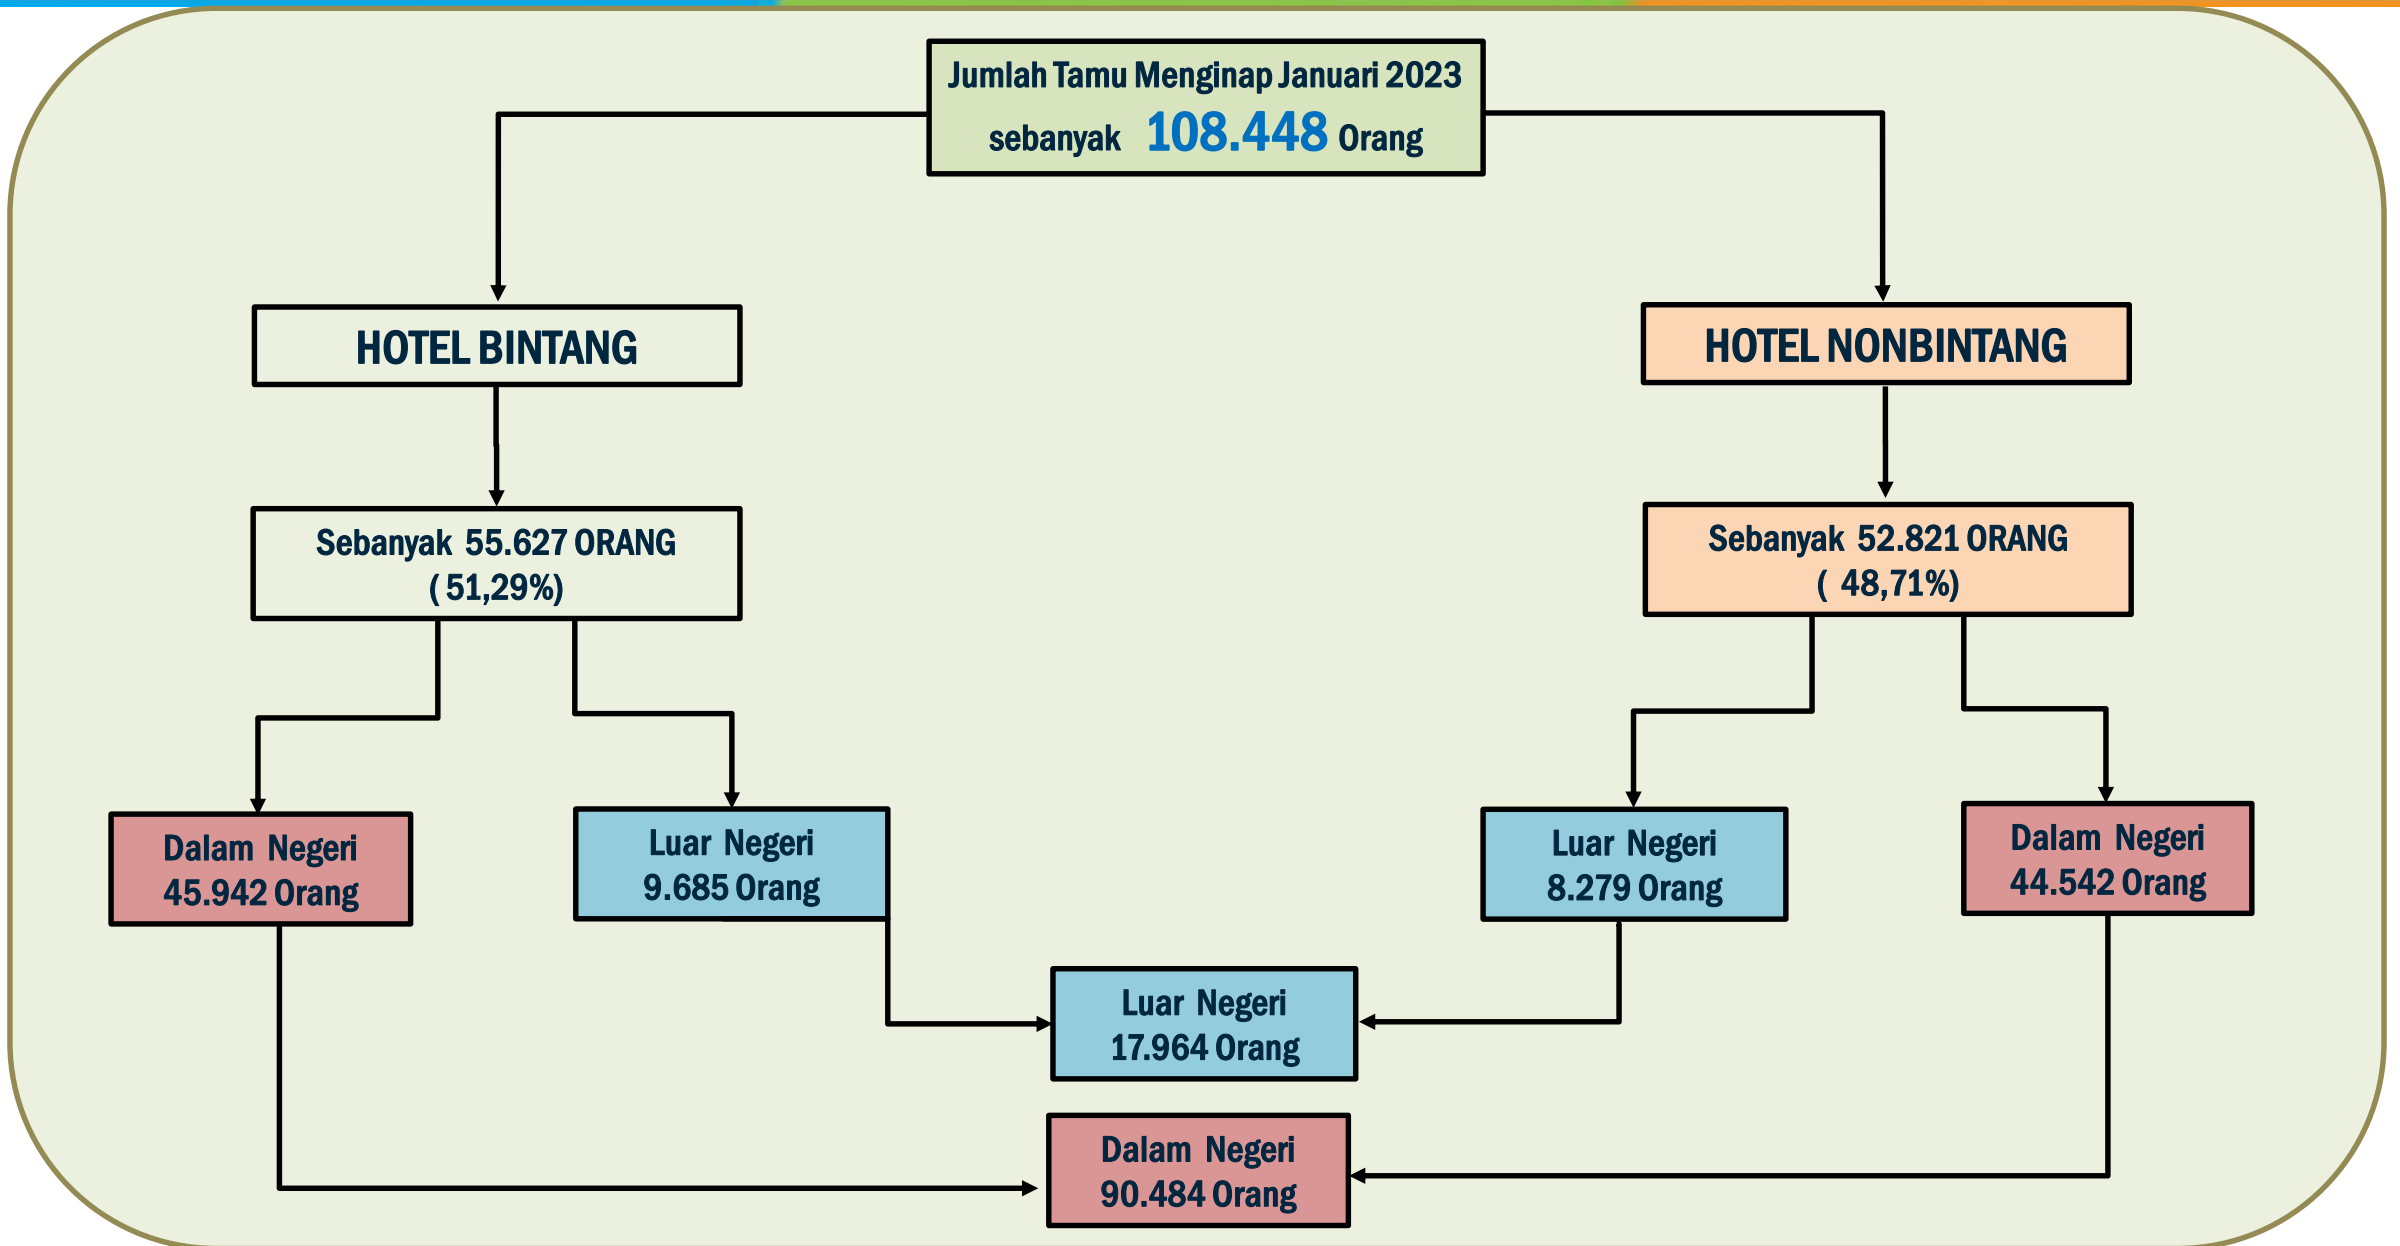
Jumlah Tamu Menginap Januari 2023 sebanyak 108.448 Orang

HOTEL BINTANG

HOTEL NONBINTANG

Sebanyak 55.627 ORANG ( 51,29%)

Sebanyak 52.821 ORANG ( 48,71%)

Dalam Negeri 45.942 Orang

Luar Negeri 9.685 Orang

Luar Negeri 8.279 Orang

Dalam Negeri 44.542 Orang

Luar Negeri 17.964 Orang

Dalam Negeri 90.484 Orang